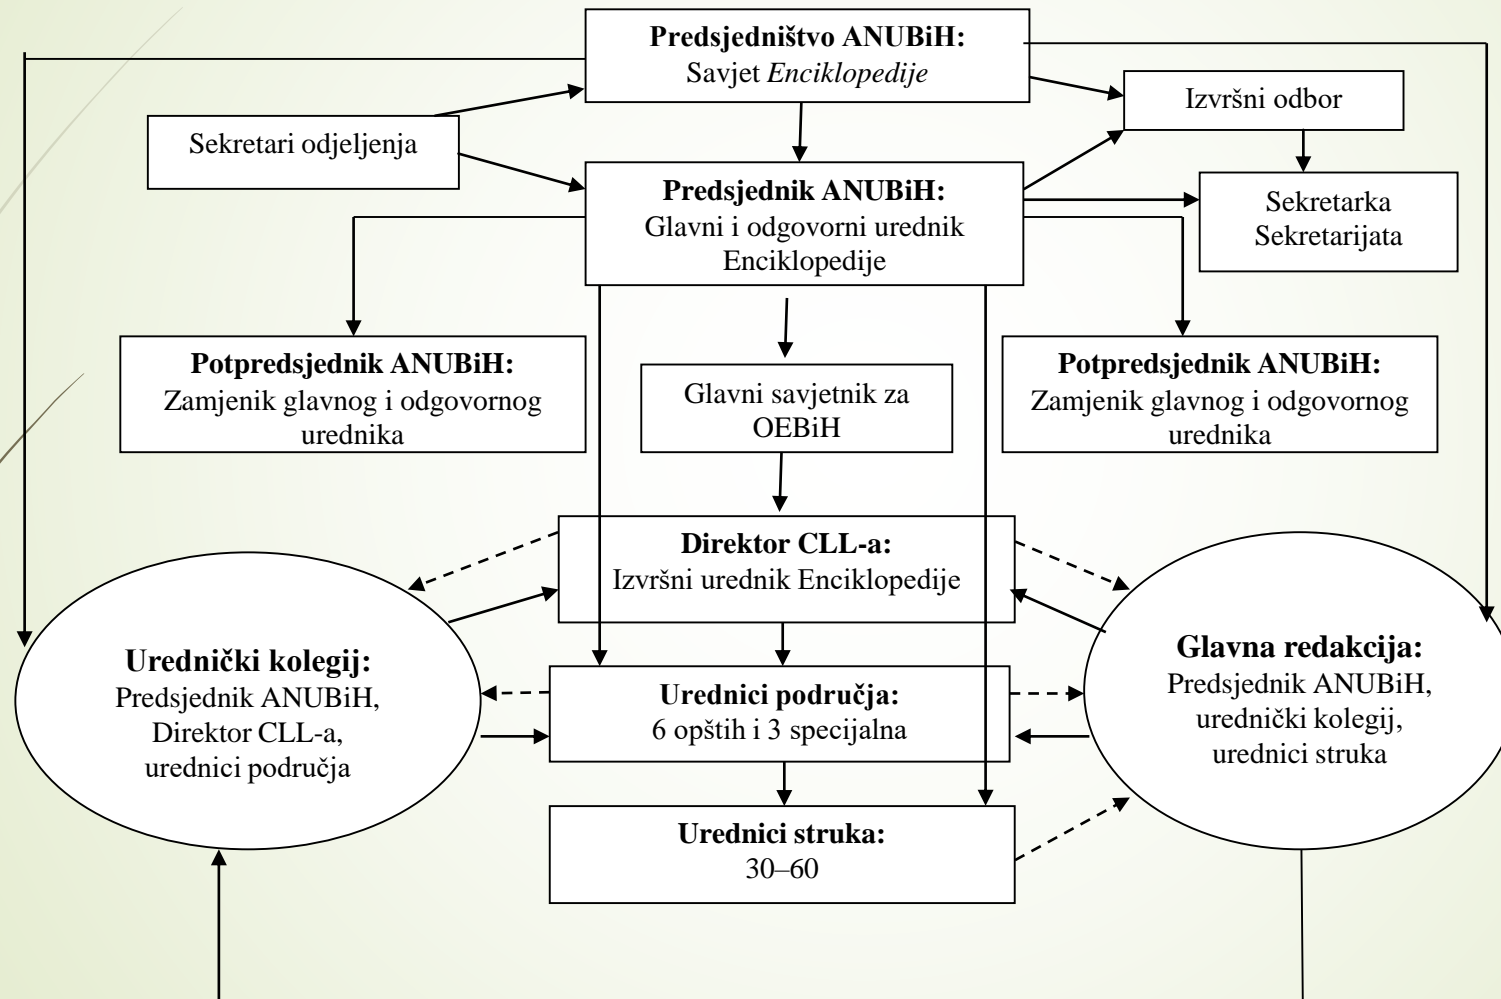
**Predsjedništvo ANUBiH:**
Savjet *Enciklopedije*

Izvršni odbor

Sekretari odjeljenja

**Predsjednik ANUBiH:**
Glavni i odgovorni urednik Enciklopedije

Sekretarka Sekretarijata

**Potpredsjednik ANUBiH:**
Zamjenik glavnog i odgovornog urednika

Glavni savjetnik za OEBiH

**Potpredsjednik ANUBiH:**
Zamjenik glavnog i odgovornog urednika

**Direktor CLL-a:**
Izvršni urednik Enciklopedije

**Urednički kolegij:**
Predsjednik ANUBiH, Direktor CLL-a, urednici područja

**Urednici područja:**
6 opštih i 3 specijalna

**Glavna redakcija:**
Predsjednik ANUBiH, urednički kolegij, urednici struka

**Urednici struka:**
30–60